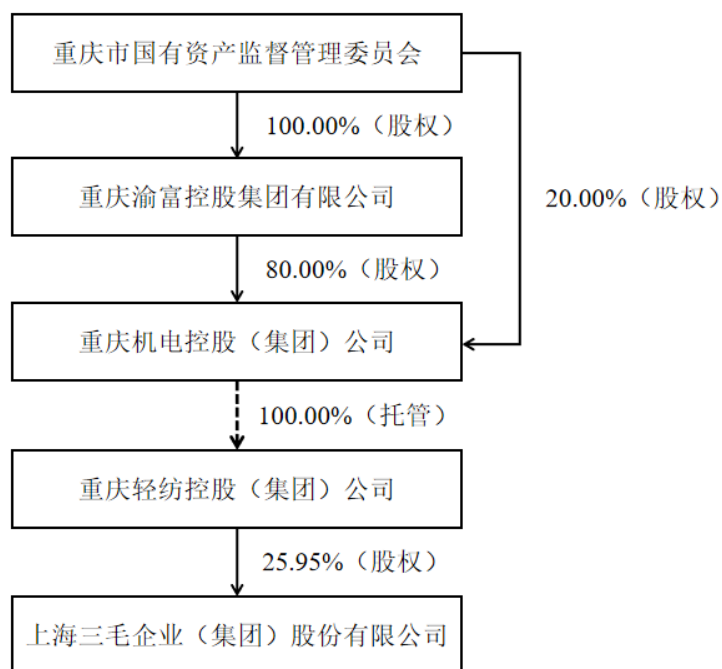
重庆市国有资产监督管理委员会

100.00%（股权）

20.00%（股权）

重庆渝富控股集团有限公司

80.00%（股权）

重庆机电控股（集团）公司

100.00%（托管）

重庆轻纺控股（集团）公司

25.95%（股权）

上海三毛企业（集团）股份有限公司